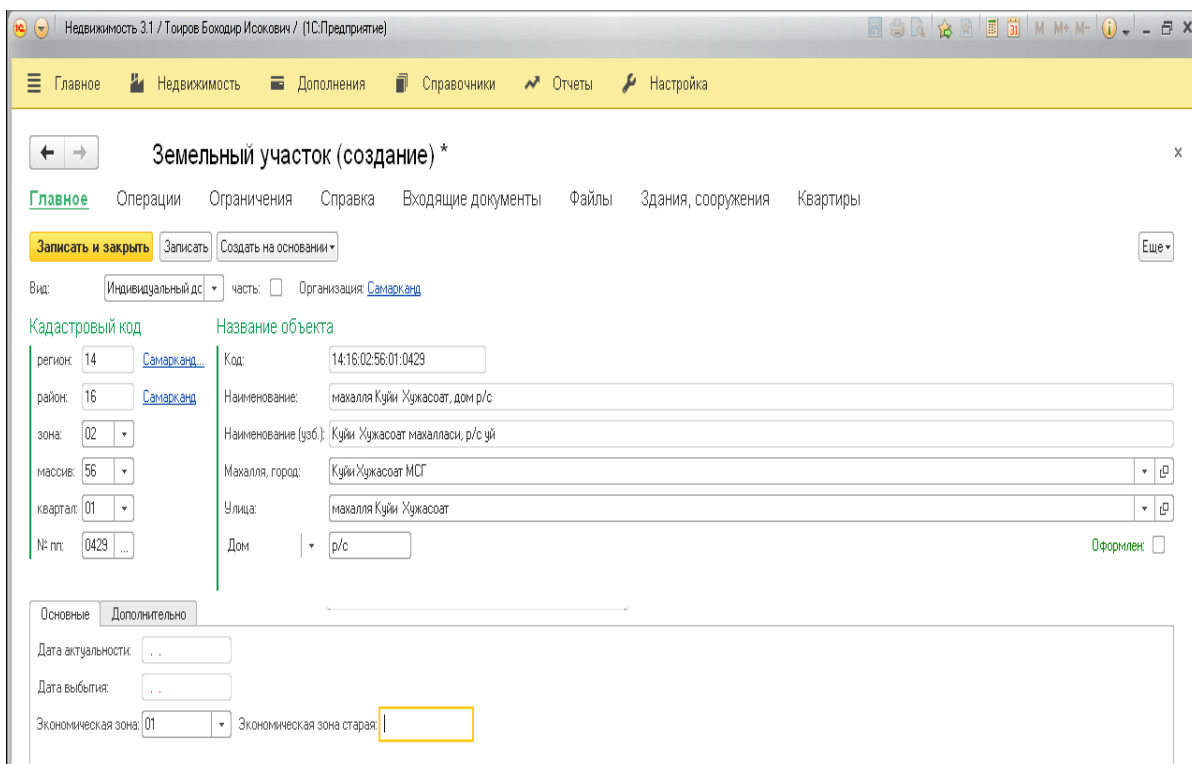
Недвижимость 3.1 / Тоиров Бокодир Исокович / (1С:Предприятие)

M M+ M-

Главное Недвижимость Дополнения Справочники Отчеты Настройка

Земельный участок (создание) *

Главное Операции Ограничения Справка Входящие документы Файлы Здания, сооружения Квартиры

Записать и закрыть Записать Создать на основании

Еще

Вид: Индивидуальный дс часть: Организация: Самарканд

Кадастровый код

регион: 14 Самарканд...

район: 16 Самарканд

зона: 02

массив: 56

квартал: 01

№ пп: 0429 ...

Название объекта

Код: 14:16:02:56:01:0429

Наименование: махалля Куйи Хужасоат, дом р/с

Наименование (узб.): Куйи Хужасоат махалласи, р/с уй

Махалля, город: Куйи Хужасоат МСГ

Улица: махалля Куйи Хужасоат

Дом р/с

Оформлен:

Основные Дополнительно

Дата актуальности: . .

Дата выбытия: . .

Экономическая зона: 01 Экономическая зона старая: